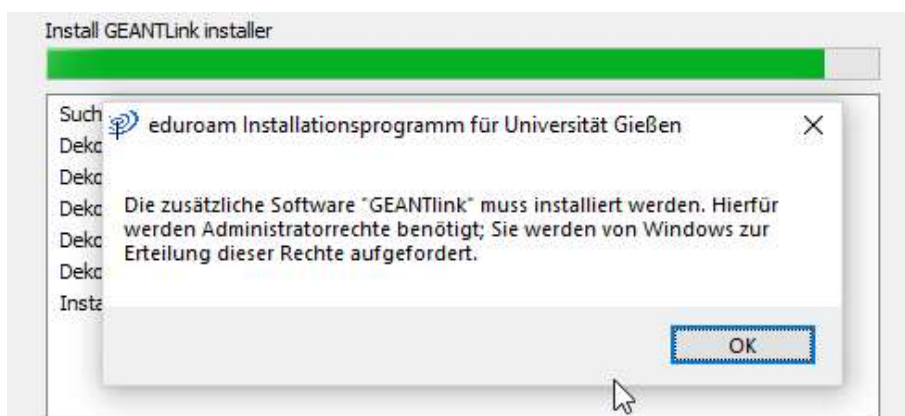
Install GEANTLink installer

Such
Deko
Deko
Deko
Deko
Deko
Insta

eduroam Installationsprogramm für Universität Gießen

×

Die zusätzliche Software "GEANTlink" muss installiert werden. Hierfür werden Administratorrechte benötigt; Sie werden von Windows zur Erteilung dieser Rechte aufgefordert.

OK